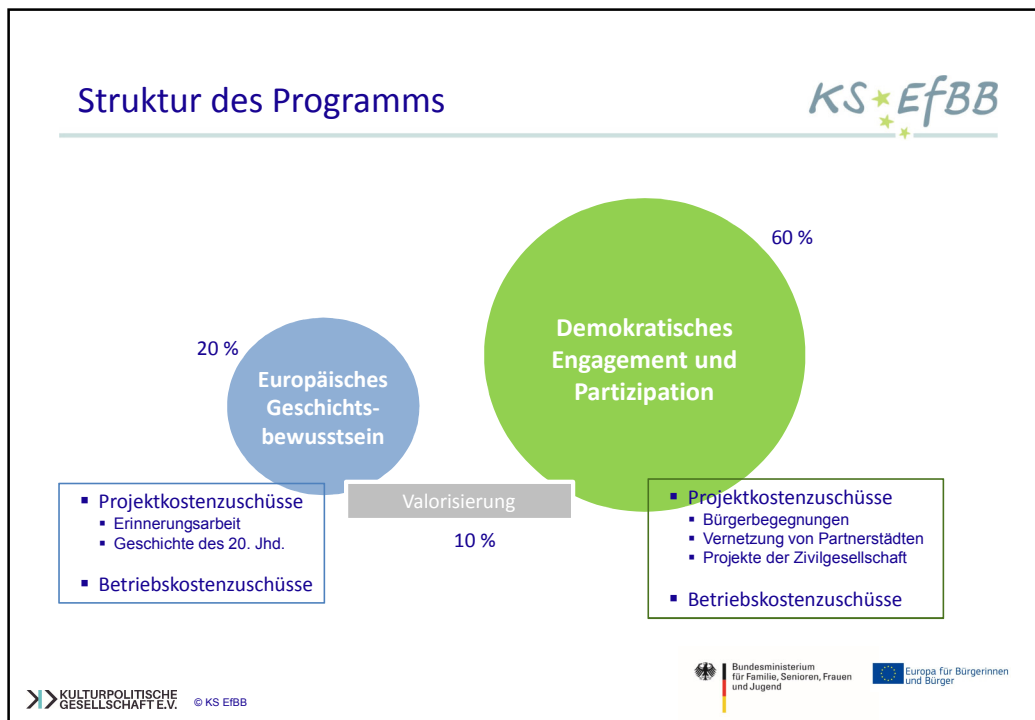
Struktur des Programms

KS EfBB

60 %

20 %

Europäisches Geschichtsbewusstsein

Demokratisches Engagement und Partizipation

Valorisierung

10 %

- Projektkostenzuschüsse
  - Erinnerungsarbeit
  - Geschichte des 20. Jhd.
- Betriebskostenzuschüsse

- Projektkostenzuschüsse
  - Bürgerbegegnungen
  - Vernetzung von Partnerstädten
  - Projekte der Zivilgesellschaft
- Betriebskostenzuschüsse

KULTURPOLITISCHE GESELLSCHAFT E.V. © KS EfBB

Bundesministerium für Familie, Senioren, Frauen und Jugend

Europa für Bürgerinnen und Bürger